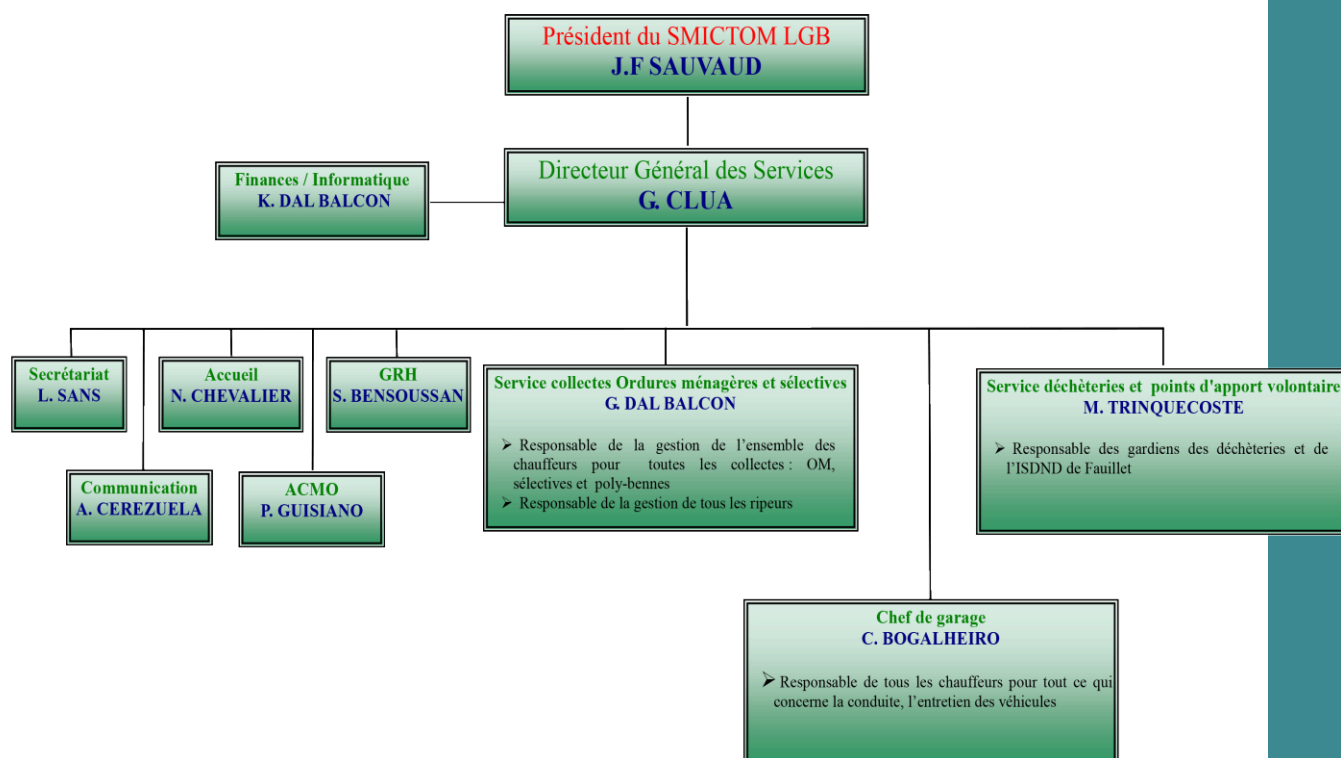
Président du SMICTOM LGB
J.F SAUVAUD

Directeur Général des Services
G. CLUA

Finances / Informatique
K. DAL BALCON

Secrétariat
L. SANS

Communication
A. CEREZUELA

Accueil
N. CHEVALIER

ACMO
P. GUISIANO

GRH
S. BENSOUSSAN

Service collectes Ordures ménagères et sélectives
G. DAL BALCON

➢ Responsable de la gestion de l'ensemble des chauffeurs pour toutes les collectes : OM, sélectives et poly-bennes
➢ Responsable de la gestion de tous les ripeurs

Service déchèteries et points d'apport volontaire
M. TRINQUECOSTE

➢ Responsable des gardiens des déchèteries et de l'ISDND de Fauillet

Chef de garage
C. BOGALHEIRO

➢ Responsable de tous les chauffeurs pour tout ce qui concerne la conduite, l'entretien des véhicules